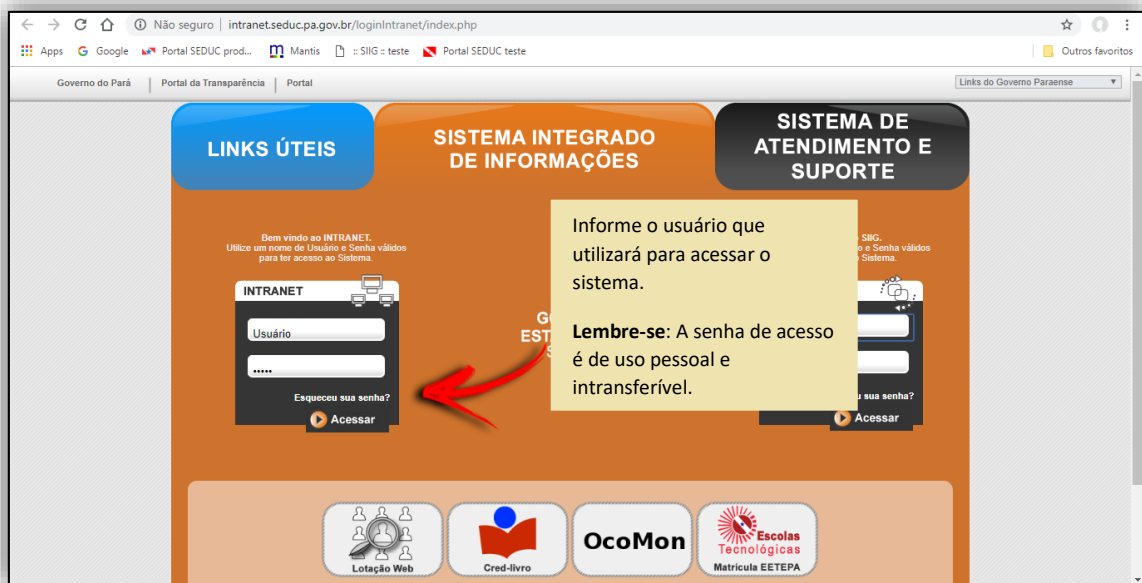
Não seguro | intranet.seduc.pa.gov.br/loginIntranet/index.php

Apps Google Portal SEDUC prod... Mantis :: SIIG :: teste Portal SEDUC teste Outros favoritos

Governo do Pará | Portal da Transparência | Portal

Links do Governo Paraense

LINKS ÚTEIS

SISTEMA INTEGRADO DE INFORMAÇÕES

SISTEMA DE ATENDIMENTO E SUPORTE

Bem vindo ao INTRANET. Utilize um nome de Usuário e Senha válidos para ter acesso ao Sistema.

INTRANET

Usuário

•••••

Esqueceu sua senha?

Acessar

GO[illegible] EST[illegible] S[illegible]

Informe o usuário que utilizará para acessar o sistema.

Lembre-se: A senha de acesso é de uso pessoal e intransferível.

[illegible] SBG. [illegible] e Senha válidos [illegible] Sistema.

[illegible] sua senha?

Acessar

Lotação Web

Cred-livro

OcoMon

Escolas Tecnológicas

Matrícula EETEPA